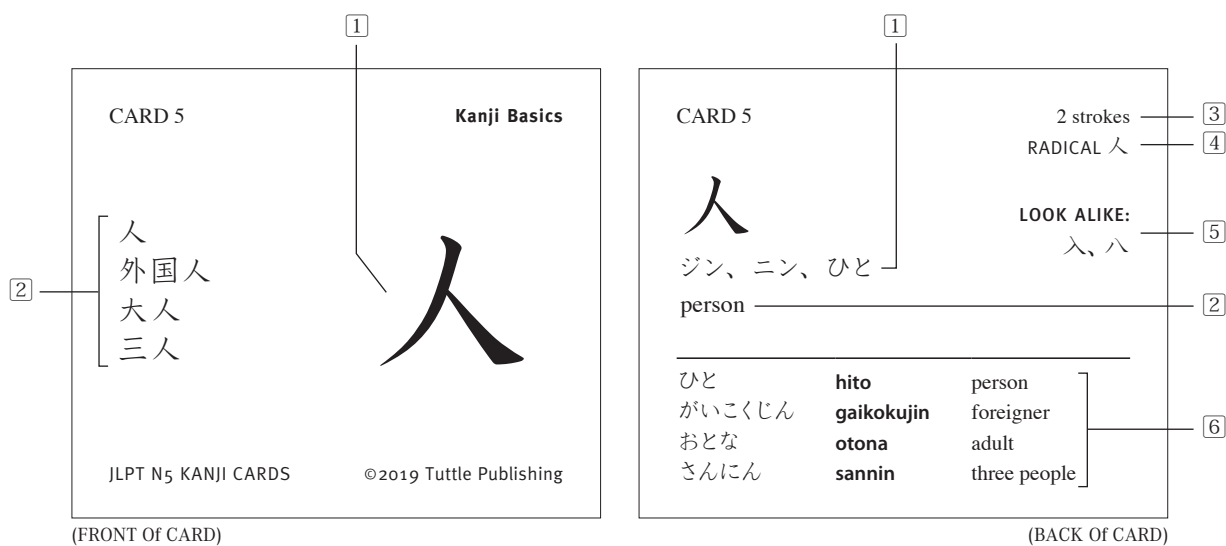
1

CARD 5

Kanji Basics

2

人
外国人
大人
三人

人

JLPT N5 KANJI CARDS

©2019 Tuttle Publishing

(FRONT Of CARD)

1

CARD 5

2 strokes 3

RADICAL 人 4

人

LOOK ALIKE: 5
入、八

ジン、ニン、ひと

person 2

| | | |
|---|---|---|
| ひと | **hito** | person |
| がいこくじん | **gaikokujin** | foreigner |
| おとな | **otona** | adult |
| さんにん | **sannin** | three people |

6

(BACK Of CARD)